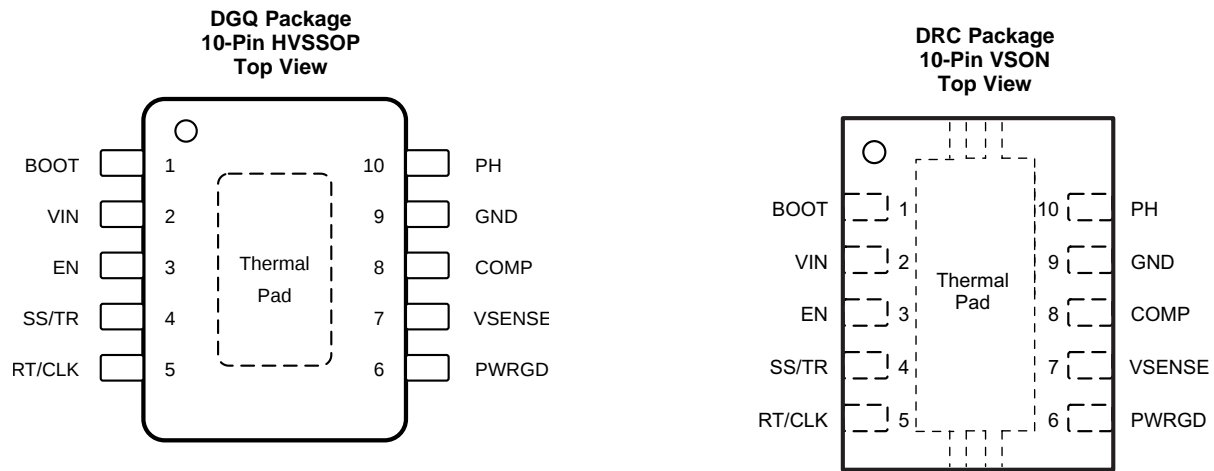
DGQ Package
10-Pin HVSSOP
Top View

BOOT 1
VIN 2
EN 3
SS/TR 4
RT/CLK 5

Thermal Pad

10 PH
9 GND
8 COMP
7 VSENSE
6 PWRGD

DRC Package
10-Pin VSON
Top View

BOOT 1
VIN 2
EN 3
SS/TR 4
RT/CLK 5

Thermal Pad

10 PH
9 GND
8 COMP
7 VSENSE
6 PWRGD